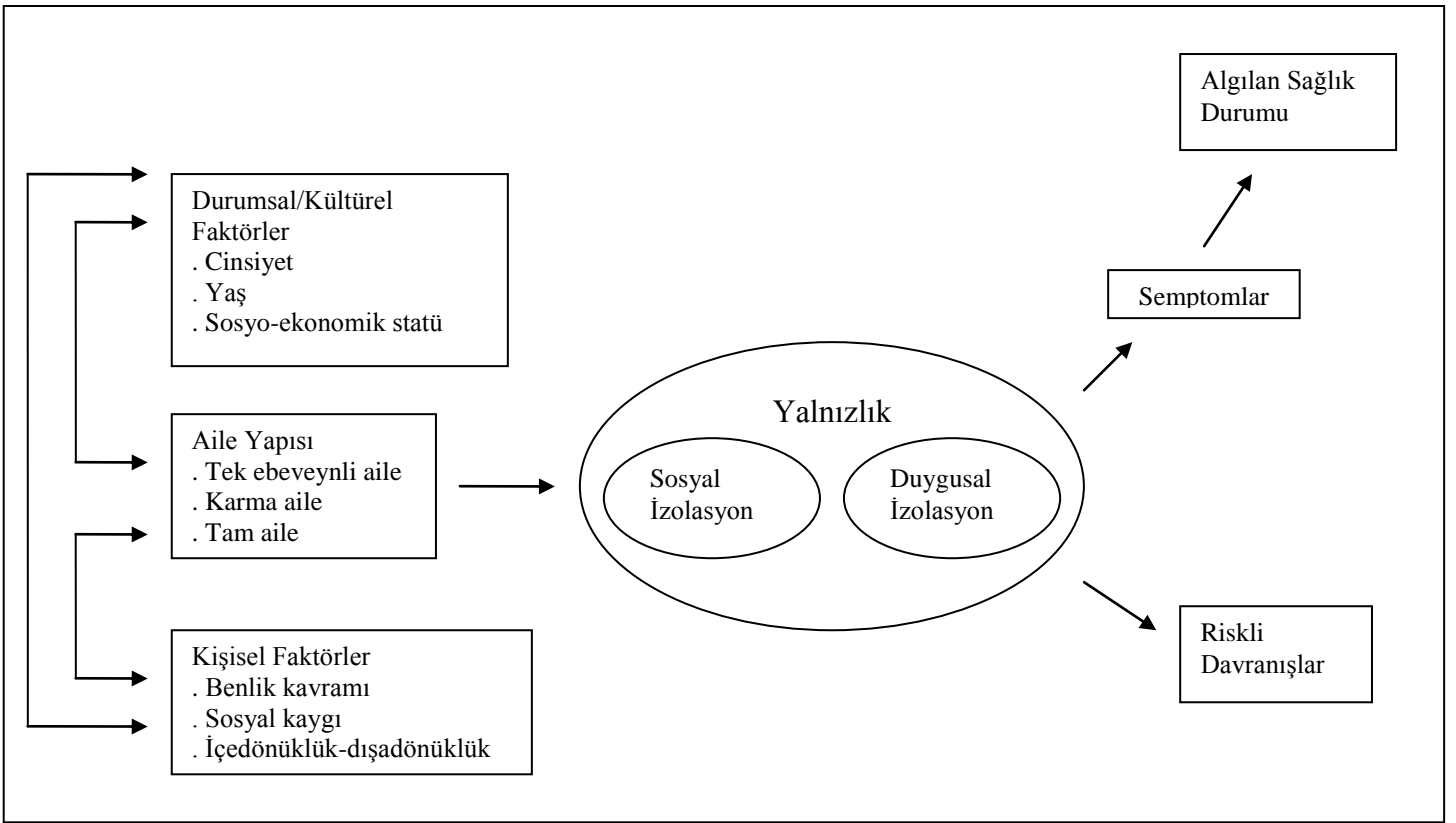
Durumsal/Kültürel Faktörler
. Cinsiyet
. Yaş
. Sosyo-ekonomik statü

Aile Yapısı
. Tek ebeveynli aile
. Karma aile
. Tam aile

Kişisel Faktörler
. Benlik kavramı
. Sosyal kaygı
. İçedönüklük-dışadönüklük

Yalnızlık

Sosyal İzolasyon

Duygusal İzolasyon

Algılan Sağlık Durumu

Semptomlar

Riskli Davranışlar